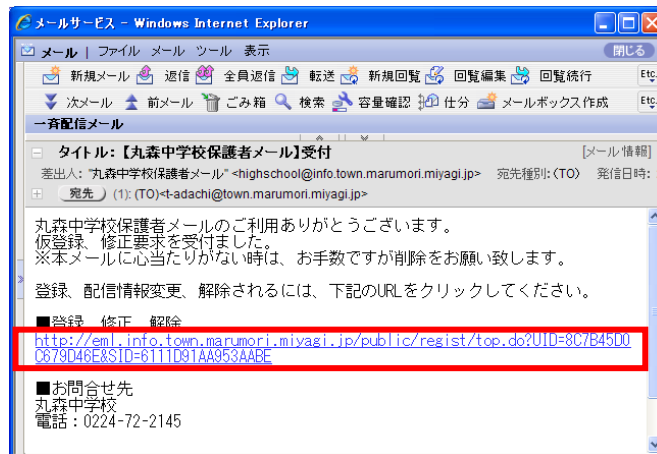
メールサービス - Windows Internet Explorer

メール | ファイル メール ツール 表示

閉じる

新規メール 返信 全員返信 転送 新規回覧 回覧編集 回覧続行

Etc.

次メール 前メール ごみ箱 検索 容量確認 仕分 メールボックス作成

Etc.

一斉配信メール

タイトル:【丸森中学校保護者メール】受付

[メール情報]

差出人: "丸森中学校保護者メール" <highschool@info.town.marumori.miyagi.jp> 宛先種別:(TO) 発信日時:

宛先 (1): (TO)<t-adachi@town.marumori.miyagi.jp>

丸森中学校保護者メールのご利用ありがとうございます。
仮登録、修正要求を受付ました。
※本メールに心当たりがない時は、お手数ですが削除をお願い致します。

登録、配信情報変更、解除されるには、下記のURLをクリックしてください。

■登録 修正 解除
http://eml.info.town.marumori.miyagi.jp/public/regist/top.do?UID=8C7B45D0C679D46E&SID=6111D91AA953AABE

■お問合せ先
丸森中学校
電話：0224-72-2145